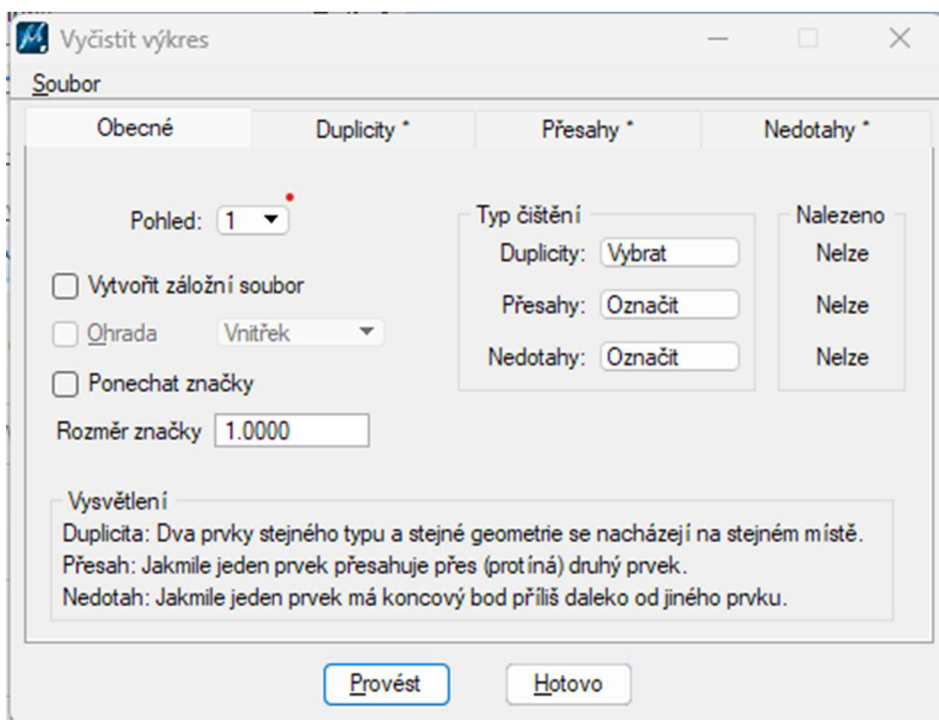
Vyčistit výkres

Soubor

Obecné | Duplicity * | Přesahy * | Nedotahy *

Pohled: 1

Typ čištění
Duplicity: Vybrat
Přesahy: Označit
Nedotahy: Označit

Nalezeno
Nelze
Nelze
Nelze

Vytvořit záložní soubor

Ohrada Vnitřek

Ponechat značky

Rozměr značky 1.0000

Vysvětlení
Duplicita: Dva prvky stejného typu a stejné geometrie se nacházejí na stejném místě.
Přesah: Jakmile jeden prvek přesahuje přes (protíná) druhý prvek.
Nedotah: Jakmile jeden prvek má koncový bod příliš daleko od jiného prvku.

Provést Hotovo